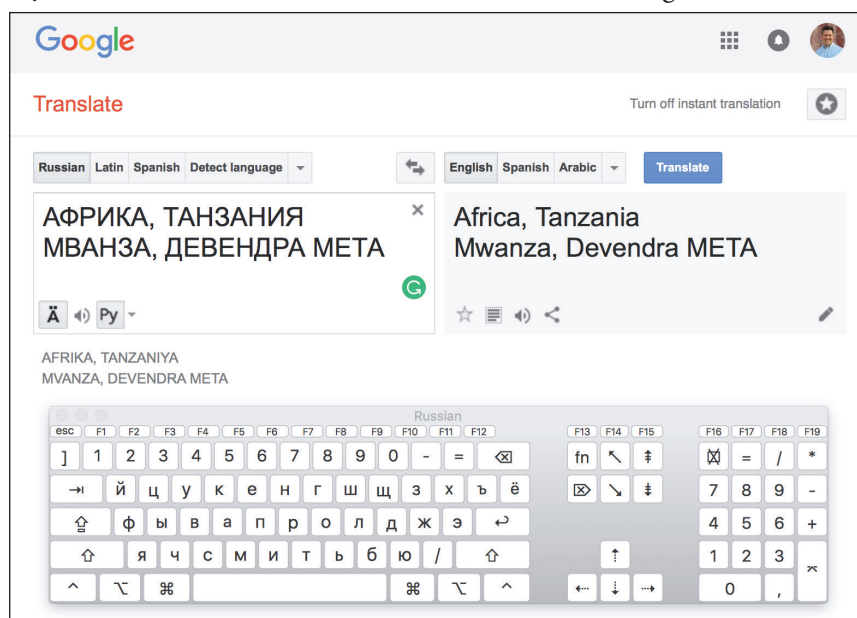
Google

Translate

Turn off instant translation

Russian Latin Spanish Detect language

English Spanish Arabic

Translate

АФРИКА, ТАНЗАНИЯ
МВАНЗА, ДЕВЕНДРА МЕТА

Africa, Tanzania
Mwanza, Devendra META

Ä Ру

AFRIKA, TANZANIYA
MVANZA, DEVENDRA META

Russian

esc F1 F2 F3 F4 F5 F6 F7 F8 F9 F10 F11 F12 F13 F14 F15 F16 F17 F18 F19

] 1 2 3 4 5 6 7 8 9 0 - = fn = / *

й ц у к е н г ш щ з х ъ ё 7 8 9 -

ф ы в а п р о л д ж э 4 5 6 +

я ч с м и т ь б ю / 1 2 3

⌥ ⌘ ⌘ ⌥ 0 ,